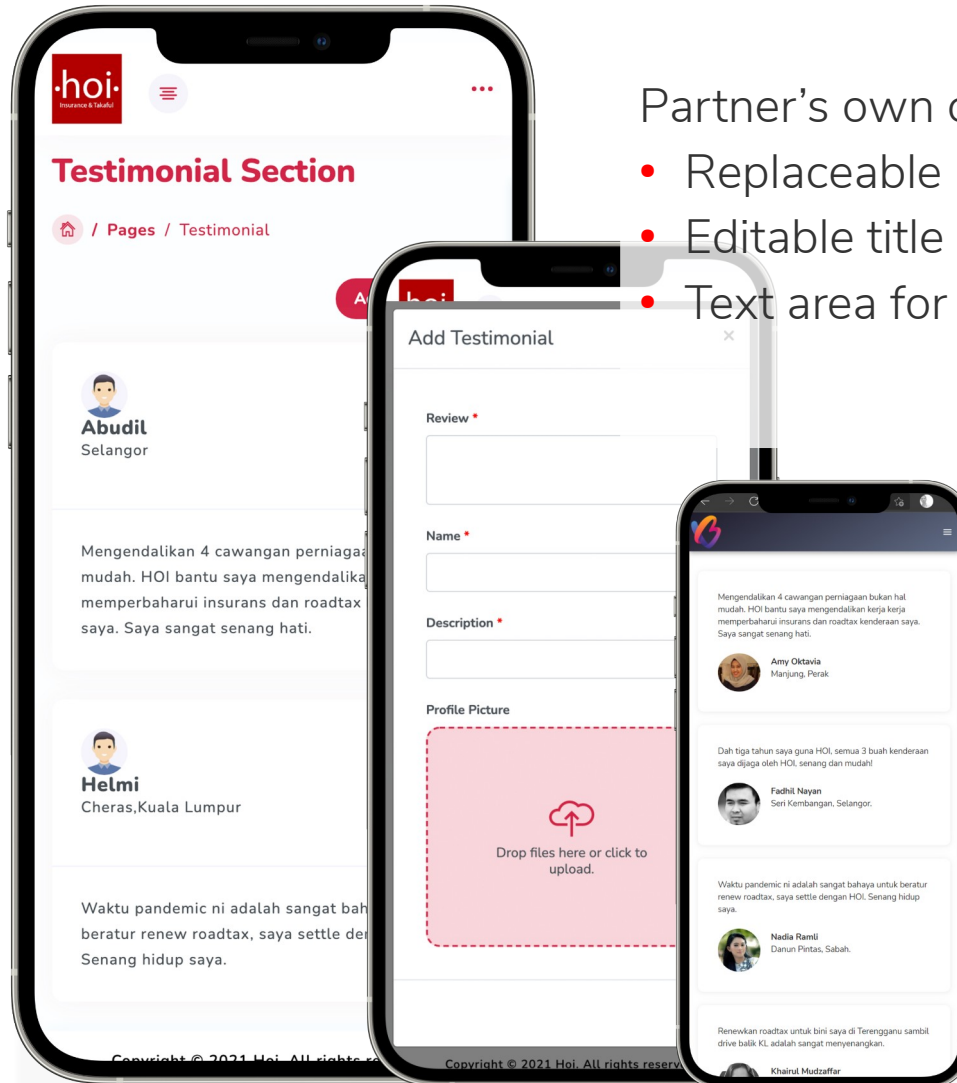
Partner's own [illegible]
• Replaceable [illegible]
• Editable title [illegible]
• Text area for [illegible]

·hoi·
Insurance & Takaful

Testimonial Section

/ Pages / Testimonial

A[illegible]

Abudil
Selangor

Mengendalikan 4 cawangan perniagaa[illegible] mudah. HOI bantu saya mengendalika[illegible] memperbaharui insurans dan roadtax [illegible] saya. Saya sangat senang hati.

Helmi
Cheras,Kuala Lumpur

Waktu pandemic ni adalah sangat bah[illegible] beratur renew roadtax, saya settle der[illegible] Senang hidup saya.

Copyright © 2021 Hoi. All rights re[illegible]

Add Testimonial

×

Review *

Name *

Description *

Profile Picture

Drop files here or click to upload.

Copyright © 2021 Hoi. All rights reserv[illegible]

Mengendalikan 4 cawangan perniagaan bukan hal mudah. HOI bantu saya mengendalikan kerja kerja memperbaharui insurans dan roadtax kenderaan saya. Saya sangat senang hati.

Amy Oktavia
Manjung, Perak

Dah tiga tahun saya guna HOI, semua 3 buah kenderaan saya dijaga oleh HOI, senang dan mudah!

Fadhil Nayan
Seri Kembangan, Selangor.

Waktu pandemic ni adalah sangat bahaya untuk beratur renew roadtax, saya settle dengan HOI. Senang hidup saya.

Nadia Ramli
Danun Pintas, Sabah.

Renewkan roadtax untuk bini saya di Terengganu sambil drive balik KL adalah sangat menyenangkan.

Khairul Mudzaffar